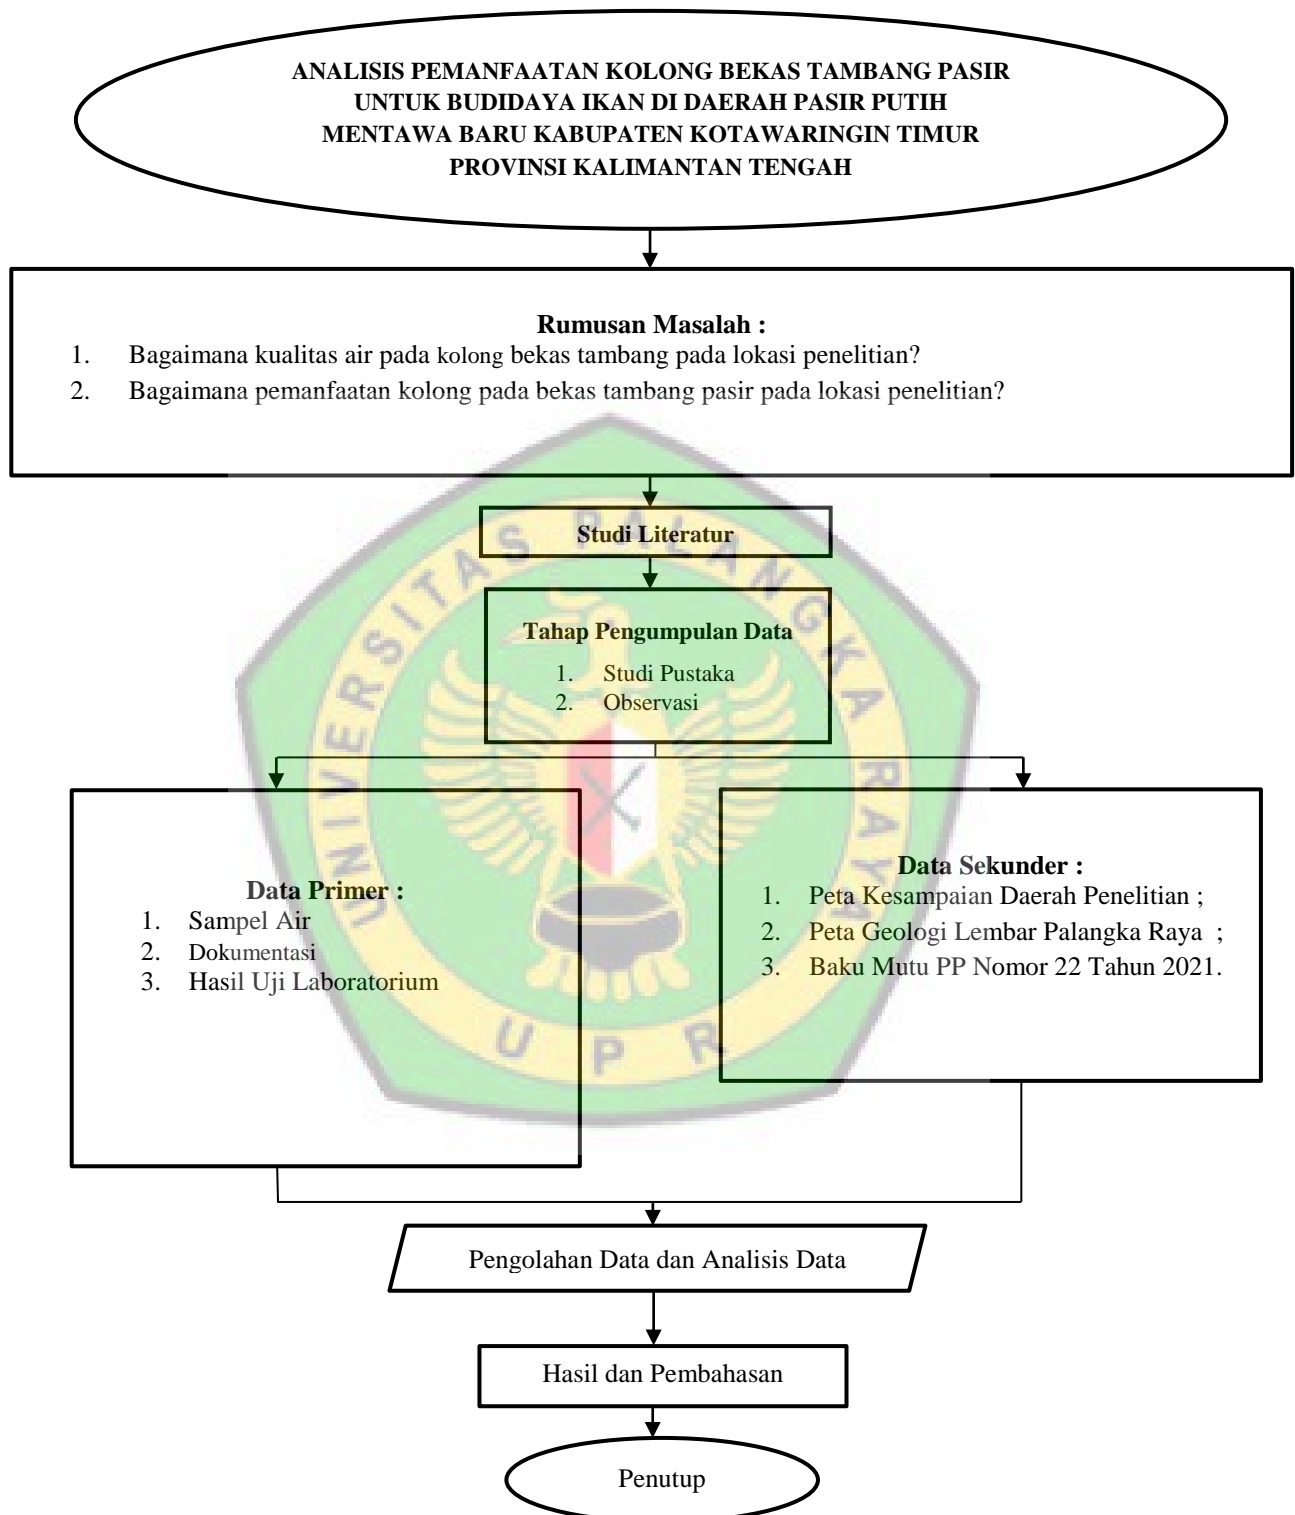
ANALISIS PEMANFAATAN KOLONG BEKAS TAMBANG PASIR UNTUK BUDIDAYA IKAN DI DAERAH PASIR PUTIH MENTAWA BARU KABUPATEN KOTAWARINGIN TIMUR PROVINSI KALIMANTAN TENGAH

Rumusan Masalah :
1. Bagaimana kualitas air pada kolong bekas tambang pada lokasi penelitian?
2. Bagaimana pemanfaatan kolong pada bekas tambang pasir pada lokasi penelitian?

Studi Literatur

Tahap Pengumpulan Data
1. Studi Pustaka
2. Observasi

Data Primer :
1. Sampel Air
2. Dokumentasi
3. Hasil Uji Laboratorium

Data Sekunder :
1. Peta Kesampaian Daerah Penelitian ;
2. Peta Geologi Lembar Palangka Raya ;
3. Baku Mutu PP Nomor 22 Tahun 2021.

UNIVERSITAS PALANGKA RAYA
UPR

Pengolahan Data dan Analisis Data

Hasil dan Pembahasan

Penutup